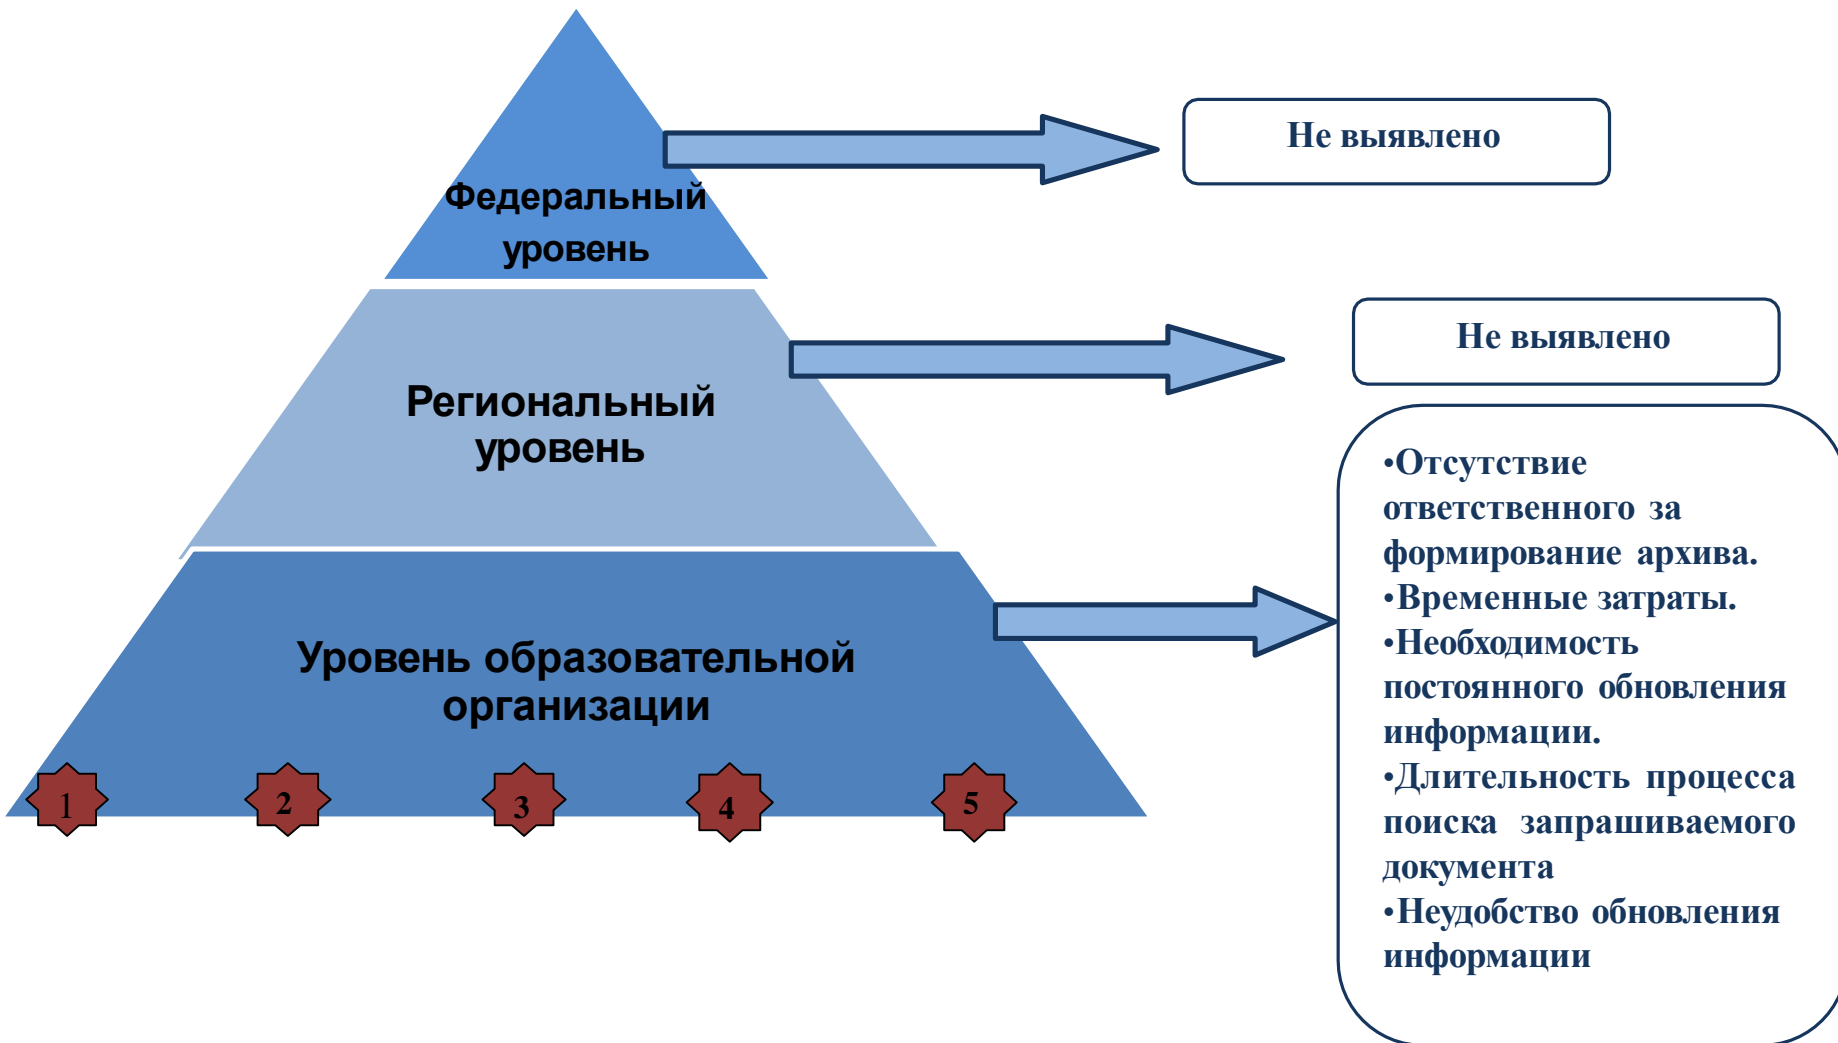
Федеральный уровень

Не выявлено

Региональный уровень

Не выявлено

Уровень образовательной организации

1 2 3 4 5

•Отсутствие ответственного за формирование архива.
•Временные затраты.
•Необходимость постоянного обновления информации.
•Длительность процесса поиска запрашиваемого документа
•Неудобство обновления информации